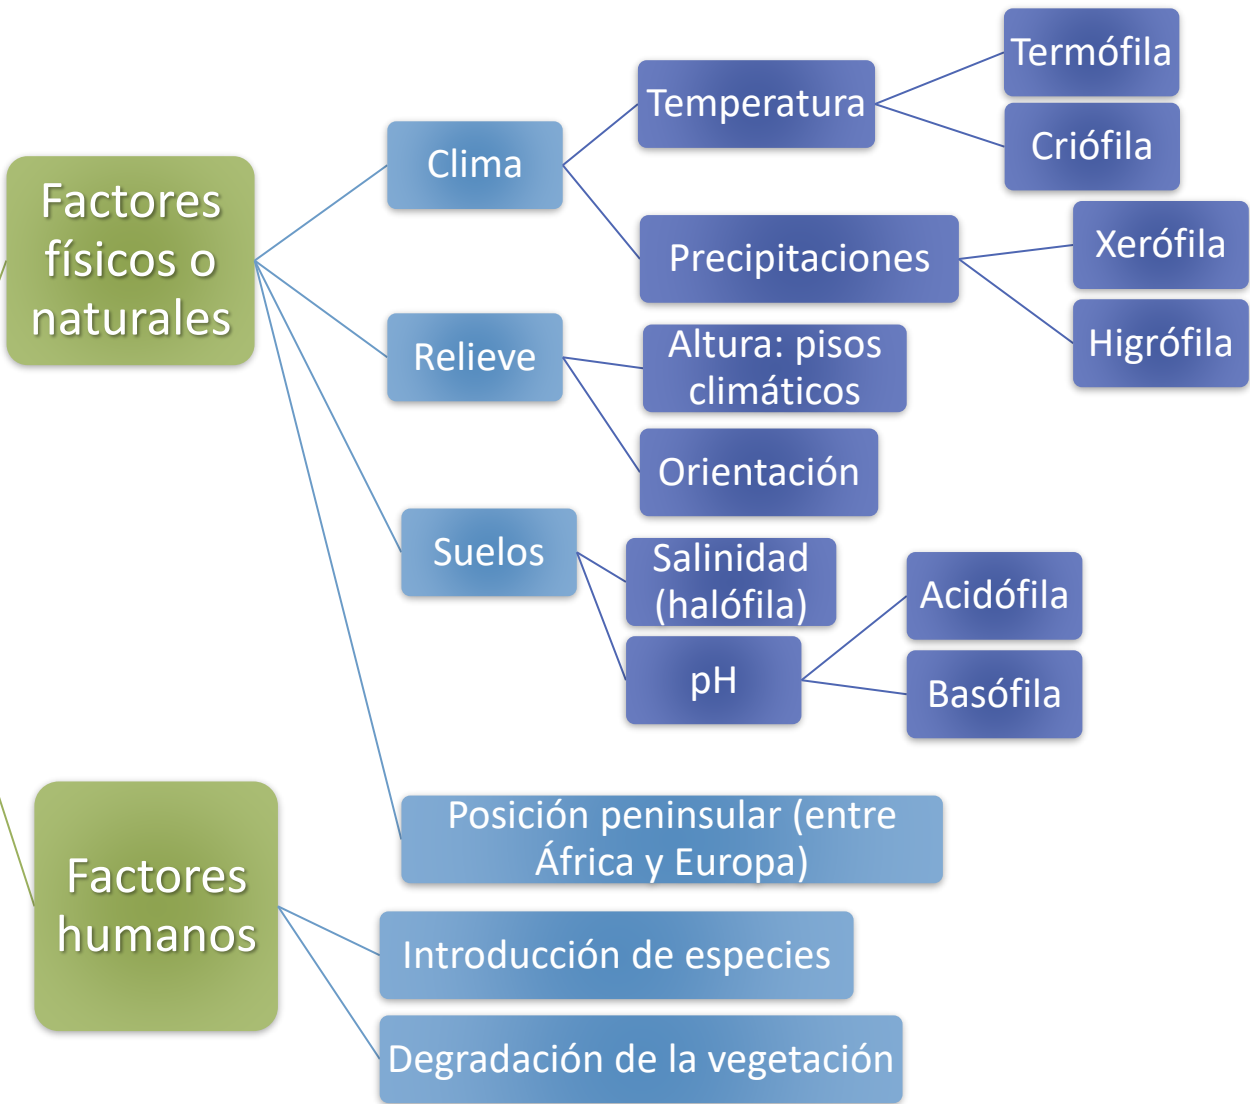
Factores físicos o naturales

Clima

Temperatura

Termófila

Criófila

Precipitaciones

Xerófila

Higrófila

Relieve

Altura: pisos climáticos

Orientación

Suelos

Salinidad (halófila)

pH

Acidófila

Basófila

Posición peninsular (entre África y Europa)

Factores humanos

Introducción de especies

Degradación de la vegetación